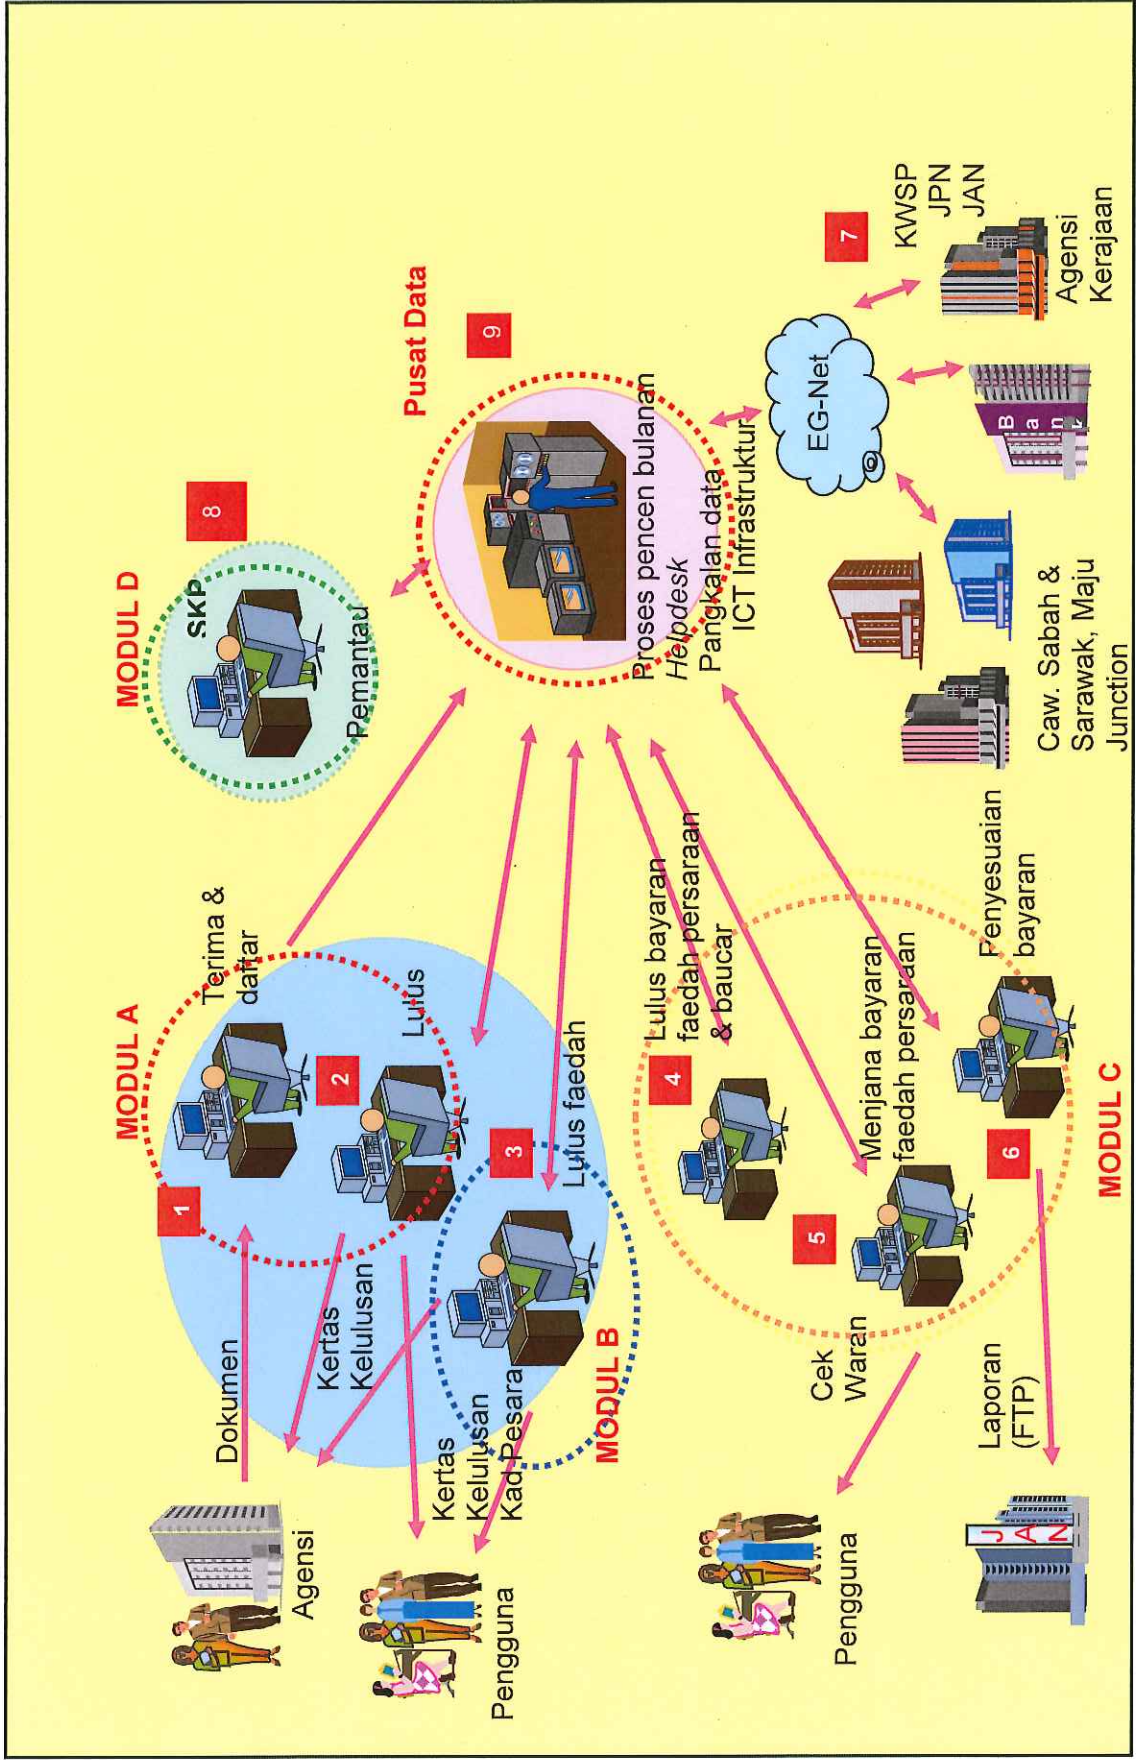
MODUL A

1

2

3

Terima & daftar

Lulus

Lulus faedah

Dokumen

Kertas Kelulusan

Kertas Kelulusan Kad Pesara

MODUL B

Agensi

Pengguna

MODUL D

SKP

Pemantau

8

Pusat Data

9

Proses pencen bulanan
*Helpdesk*
Pangkalan data
ICT Infrastruktur

EG-Net

7

KWSP
JPN
JAN

Agensi Kerajaan

B a n k

Caw. Sabah & Sarawak, Maju Junction

4

Lulus bayaran faedah persaraan & baucar

5

Menjana bayaran faedah persaraan

6

Penyesuaian bayaran

MODUL C

Cek Waran

Laporan (FTP)

Pengguna

J A N